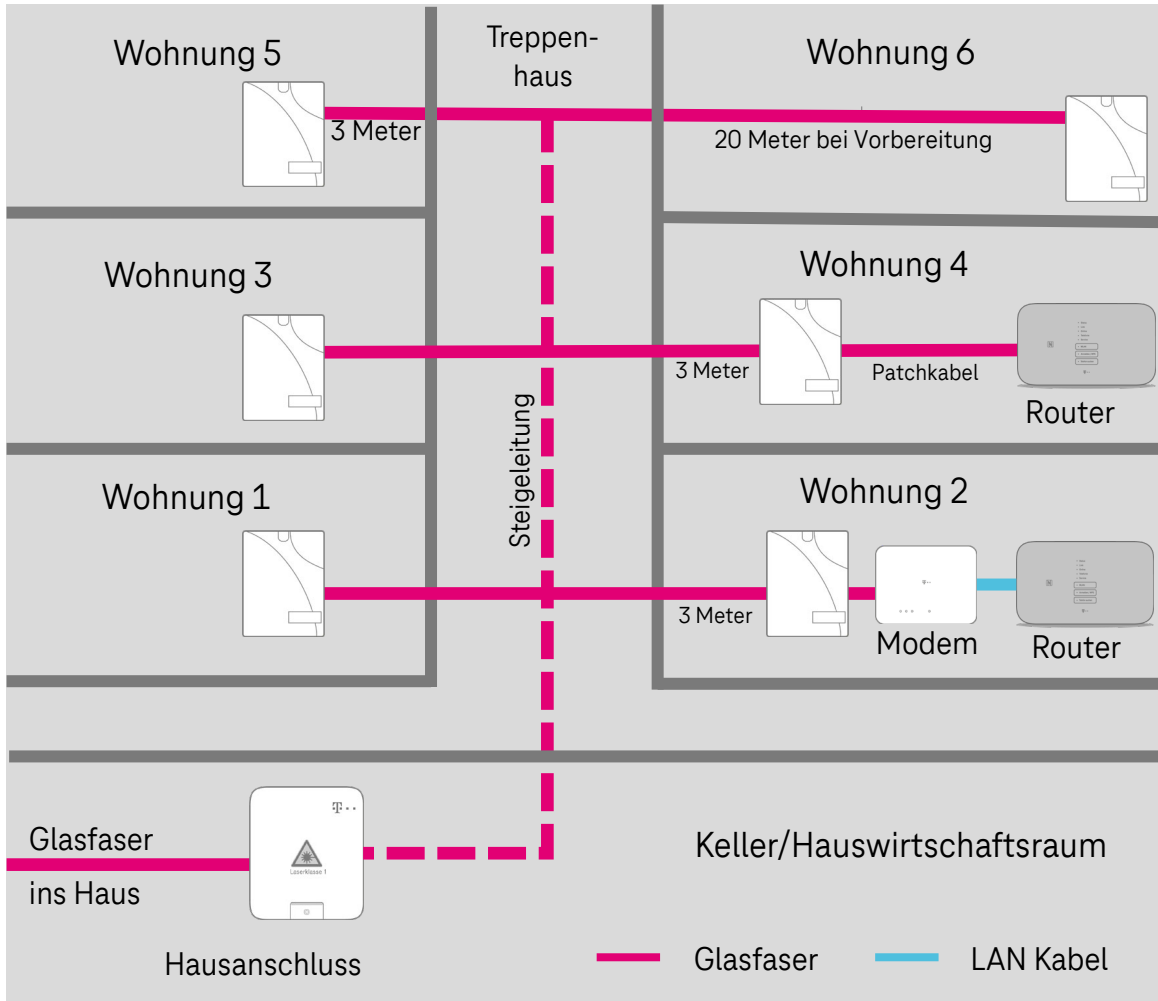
Wohnung 5

Treppenhaus

Wohnung 6

3 Meter

20 Meter bei Vorbereitung

Wohnung 3

Wohnung 4

3 Meter

Patchkabel

Router

Steigeleitung

Wohnung 1

Wohnung 2

3 Meter

Modem

Router

Glasfaser ins Haus

Laserklasse 1

Keller/Hauswirtschaftsraum

Hausanschluss

Glasfaser

LAN Kabel